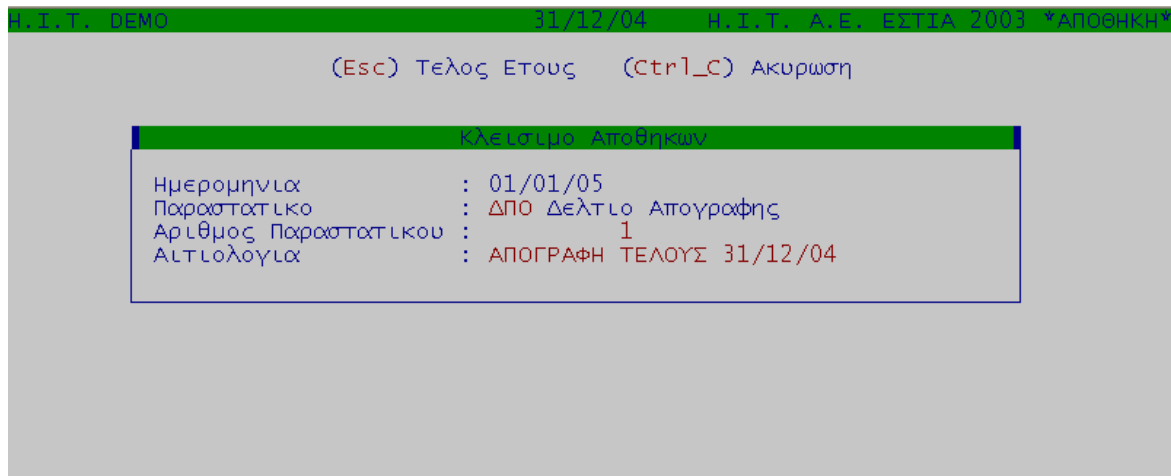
H.I.T. DEMO 31/12/04 H.I.T. A.E. ΕΣΤΙΑ 2003 *ΑΠΟΘΗΚΗ*

(Esc) Τελος Ετους (Ctrl_C) Ακυρωση

Κλεισιμο Αποθηκων

Ημερομηνια : 01/01/05
Παραστατικο : ΔΠΟ Δελτιο Απογραφης
Αριθμος Παραστατικου : 1
Αιτιολογια : ΑΠΟΓΡΑΦΗ ΤΕΛΟΥΣ 31/12/04